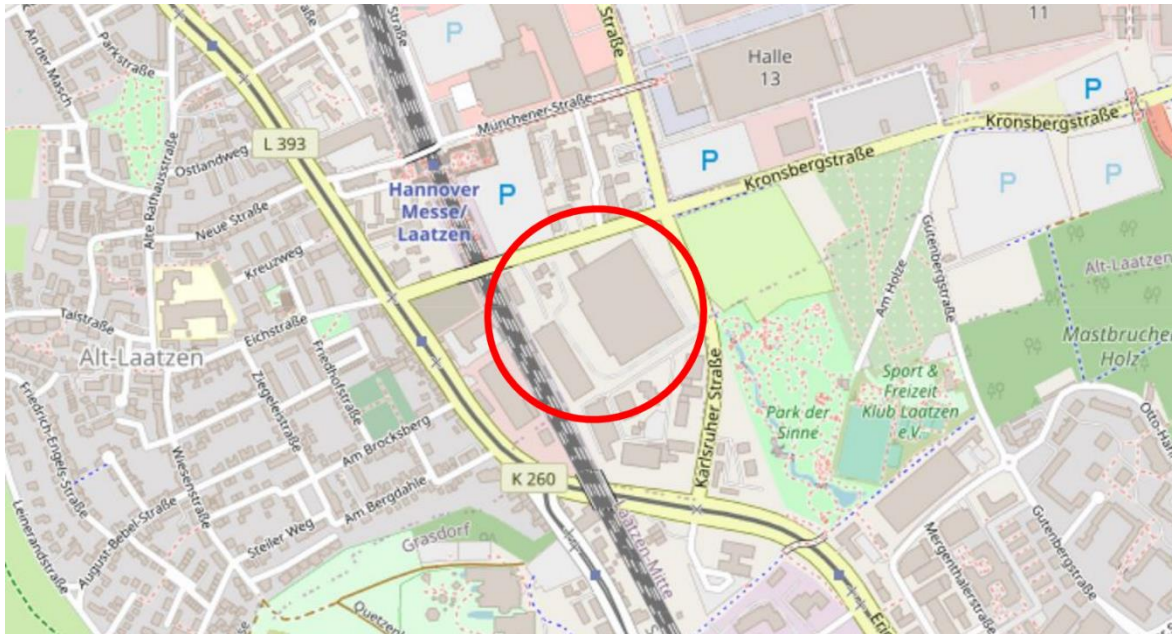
An der Masch
Parkstraße
Straße
P
Straße
11
Halle
13
P
Münchener-Straße
L 393
Ostlandweg
Kronsbergstraße
P
Kronsbergstraße
Alte Rathausstraße
Hannover
Messe/
Laatzen
P
P
P
Neue Straße
Kreuzweg
Gutenbergstraße
Am Holze
Alt-Laatzen
Talstraße
Eichstraße
Alt-Laatzen
Friedhofstraße
Sport &
Freizeit
Klub Laatzen
e.V.
Mastbrucher
Holz
Ziegeleistraße
Karlsruher Straße
Park der
Sinne
Friedrich-Engels-Straße
Am Brocksberg
Otto-Hahn
Wiesenstraße
K 260
August-Bebel-Straße
Am Bergdahle
Steiler Weg
Laatzen-Mitte
Grasdorf
Leinerandstraße
Quetzen
Mergentheimer Straße
Gutenbergstraße
Erich